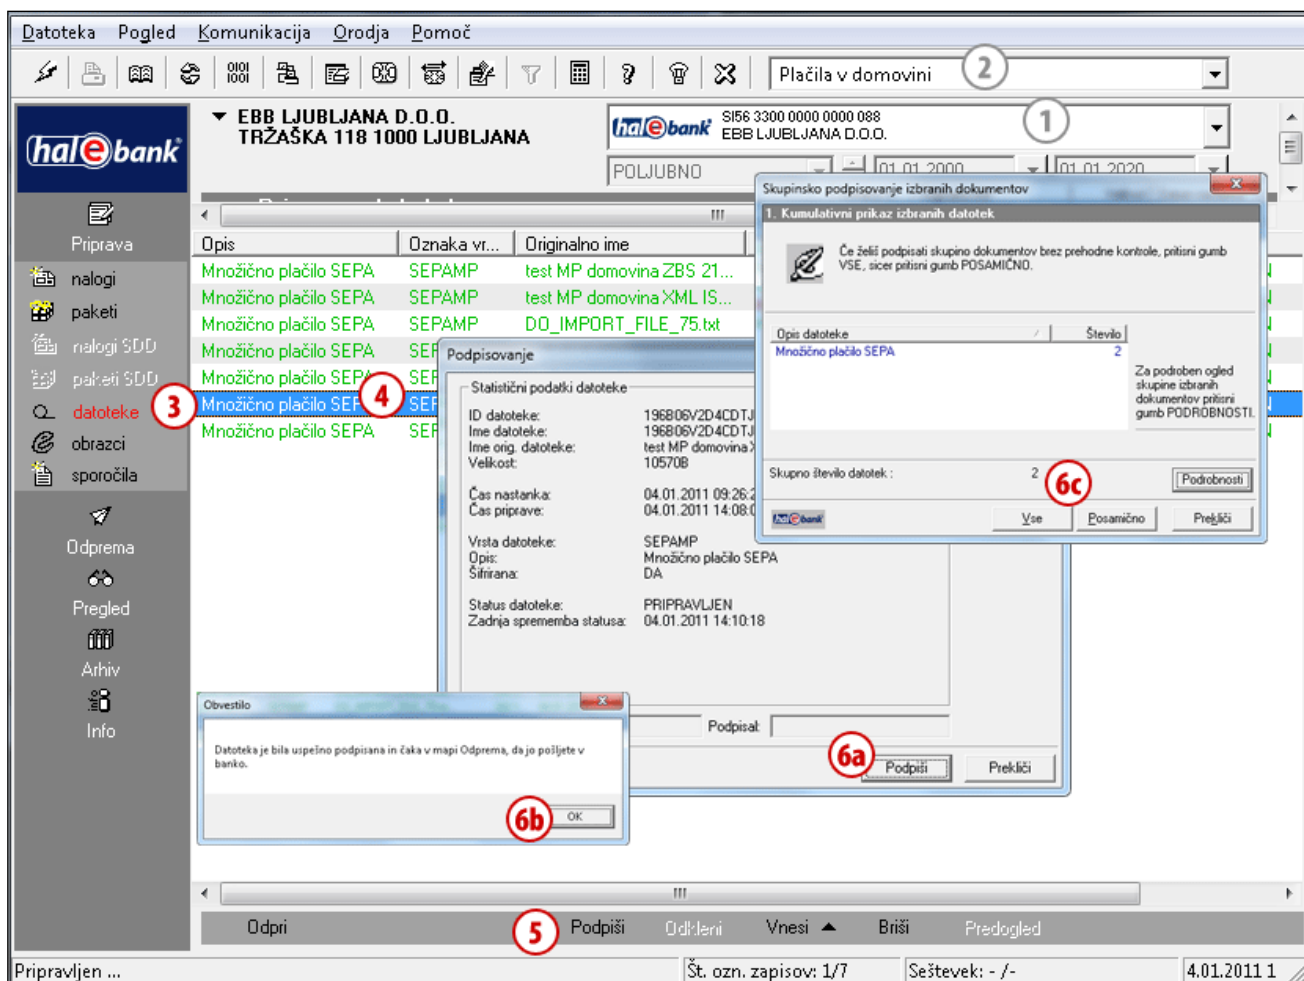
Datoteka Pogled Komunikacija Orodja Pomoč

Plačila v domovini ②

hal e bank

▼ EBB LJUBLJANA D.O.O.
TRŽAŠKA 118 1000 LJUBLJANA

hal e bank SI56 3300 0000 0000 088
EBB LJUBLJANA D.O.O. ①

POLJUBNO 01.01.2000 01.01.2020

Priprava
nalogi
paketi
nalogi SDD
paketi SDD
datoteke ③
obrazci
sporočila

Odprema
Pregled
Arhiv
Info

| Opis | Oznaka vr... | Originalno ime |
|---|---|---|
| Množično plačilo SEPA | SEPAMP | test MP domovina ZBS 21... |
| Množično plačilo SEPA | SEPAMP | test MP domovina XML IS... |
| Množično plačilo SEPA | SEPAMP | DO_IMPORT_FILE_75.txt |
| Množično plačilo SEPA | SEF | |
| Množično plačilo SEPA | SEF | |
| Množično plačilo SEPA ④ | SEF | |
| Množično plačilo SEPA | SEF | |

Skupinsko podpisovanje izbranih dokumentov
1. Kumulativni prikaz izbranih datotek
Če želiš podpisati skupino dokumentov brez prehodne kontrole, pritisni gumb VSE, sicer pritisni gumb POSAMIČNO.

| Opis datoteke | Število |
|---|---|
| Množično plačilo SEPA | 2 |

Za podroben ogled skupine izbranih dokumentov pritisni gumb PODROBNOSTI.
Skupno število datotek : 2 ⑥c
Podrobnosti
Vse Posamično Prekliči

Podpisovanje
Statistični podatki datoteke
ID datoteke: 196B06V2D4CDTJ
Ime datoteke: 196B06V2D4CDTJ
Ime orig. datoteke: test MP domovina
Velikost: 10570B
Čas nastanka: 04.01.2011 09:26:
Čas priprave: 04.01.2011 14:08:
Vrsta datoteke: SEPAMP
Opis: Množično plačilo SEPA
Šifrirana: DA
Status datoteke: PRIPRAVLJEN
Zadnja sprememba statusa: 04.01.2011 14:10:18
Podpisal:
⑥a Podpiši Prekliči

Obvestilo
Datoteka je bila uspešno podpisana in čaka v mapi Odprema, da jo pošljete v banko.
⑥b OK

Odpri ⑤ Podpiši Odkleni Vnesi ▲ Briši Predogled

Pripravljen ... | Št. ozn. zapisov: 1/7 | Seštevek: - /- | 4.01.2011 1